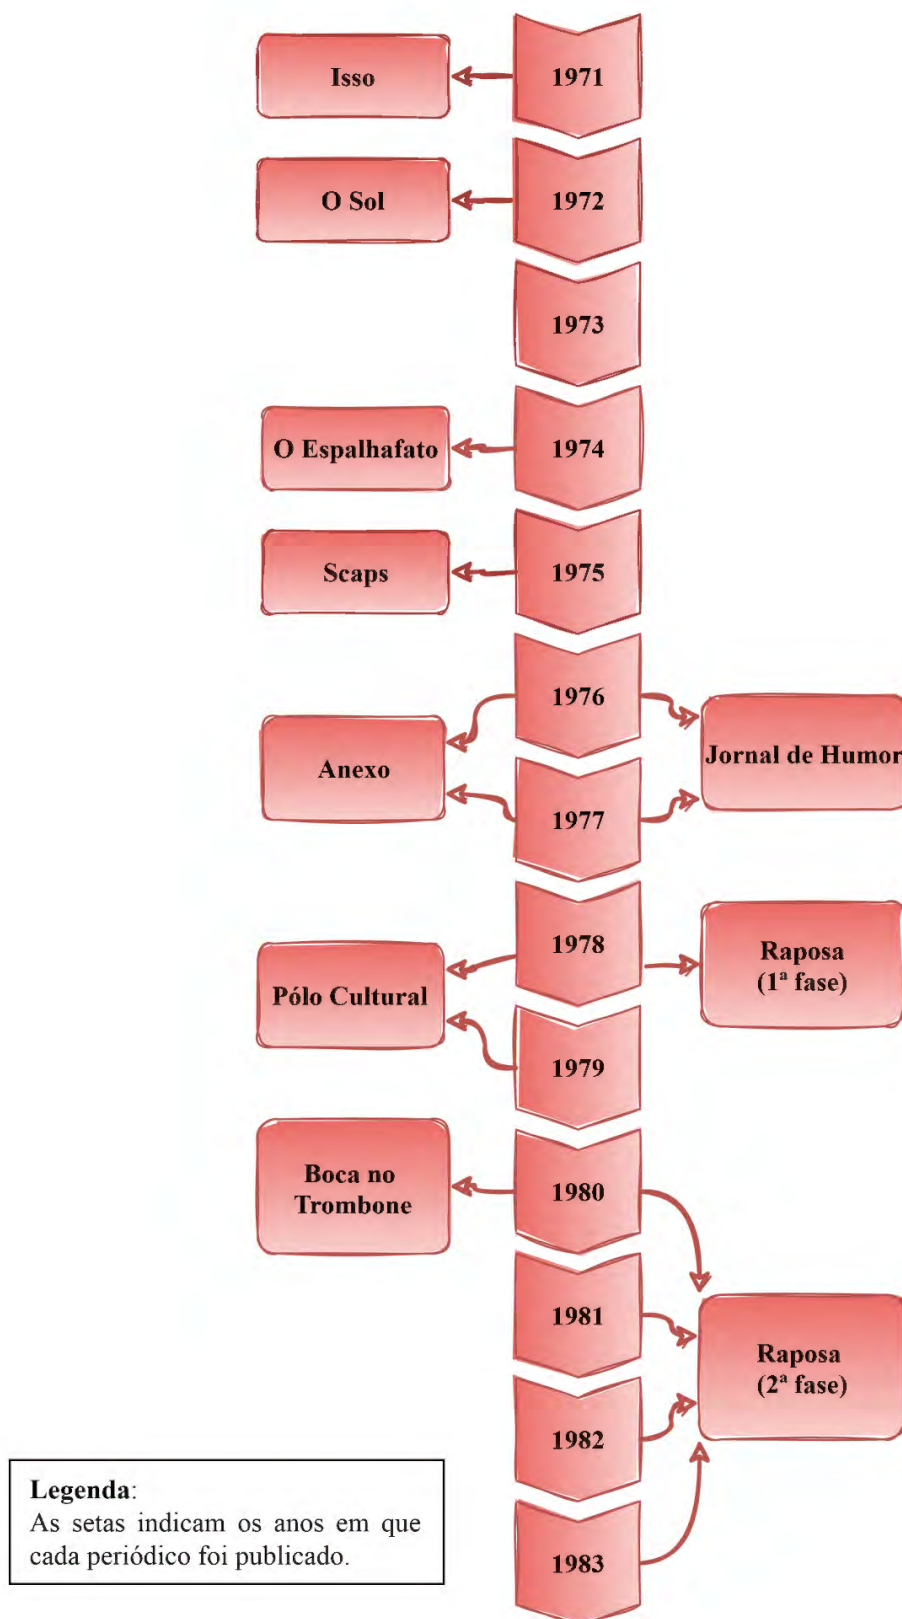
Isso
1971

O Sol
1972

1973

O Espalhafato
1974

Scaps
1975

1976
Anexo
Jornal de Humor
1977

1978
Pólo Cultural
Raposa (1ª fase)
1979

Boca no Trombone
1980

1981
Raposa (2ª fase)
1982

1983

**Legenda**:
As setas indicam os anos em que cada periódico foi publicado.